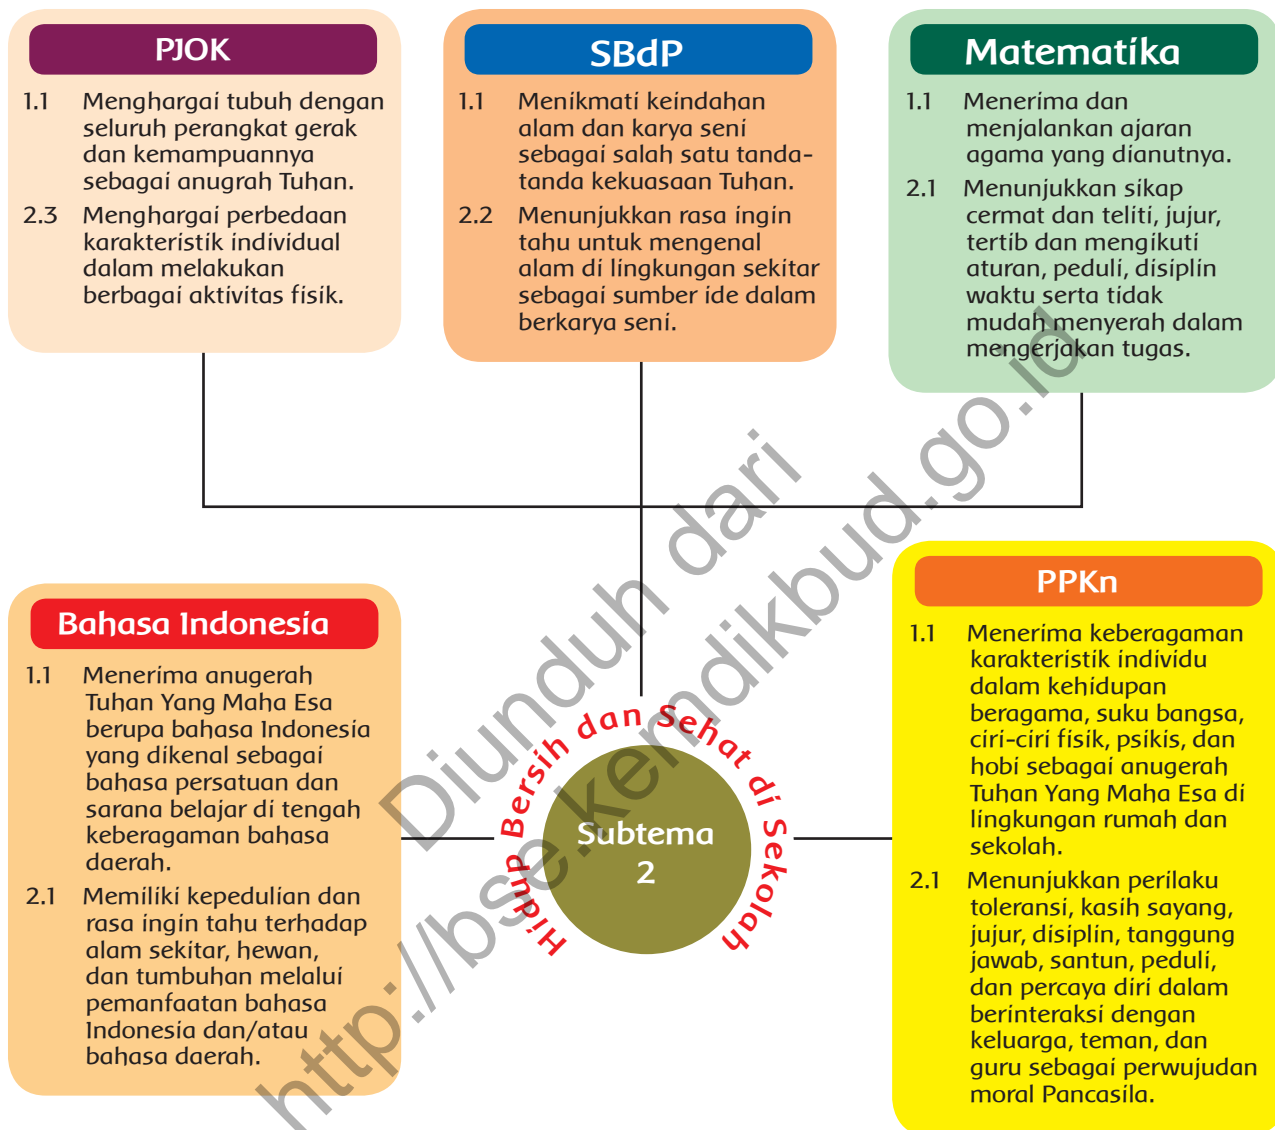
PJOK

1.1 Menghargai tubuh dengan seluruh perangkat gerak dan kemampuannya sebagai anugrah Tuhan.

2.3 Menghargai perbedaan karakteristik individual dalam melakukan berbagai aktivitas fisik.

SBdP

1.1 Menikmati keindahan alam dan karya seni sebagai salah satu tanda-tanda kekuasaan Tuhan.

2.2 Menunjukkan rasa ingin tahu untuk mengenal alam di lingkungan sekitar sebagai sumber ide dalam berkarya seni.

Matematika

1.1 Menerima dan menjalankan ajaran agama yang dianutnya.

2.1 Menunjukkan sikap cermat dan teliti, jujur, tertib dan mengikuti aturan, peduli, disiplin waktu serta tidak mudah menyerah dalam mengerjakan tugas.

Bahasa Indonesia

1.1 Menerima anugerah Tuhan Yang Maha Esa berupa bahasa Indonesia yang dikenal sebagai bahasa persatuan dan sarana belajar di tengah keberagaman bahasa daerah.

2.1 Memiliki kepedulian dan rasa ingin tahu terhadap alam sekitar, hewan, dan tumbuhan melalui pemanfaatan bahasa Indonesia dan/atau bahasa daerah.

Hidup Bersih dan Sehat di Sekolah

Subtema 2

PPKn

1.1 Menerima keberagaman karakteristik individu dalam kehidupan beragama, suku bangsa, ciri-ciri fisik, psikis, dan hobi sebagai anugerah Tuhan Yang Maha Esa di lingkungan rumah dan sekolah.

2.1 Menunjukkan perilaku toleransi, kasih sayang, jujur, disiplin, tanggung jawab, santun, peduli, dan percaya diri dalam berinteraksi dengan keluarga, teman, dan guru sebagai perwujudan moral Pancasila.

Diunduh dari http://bse.kemdikbud.go.id